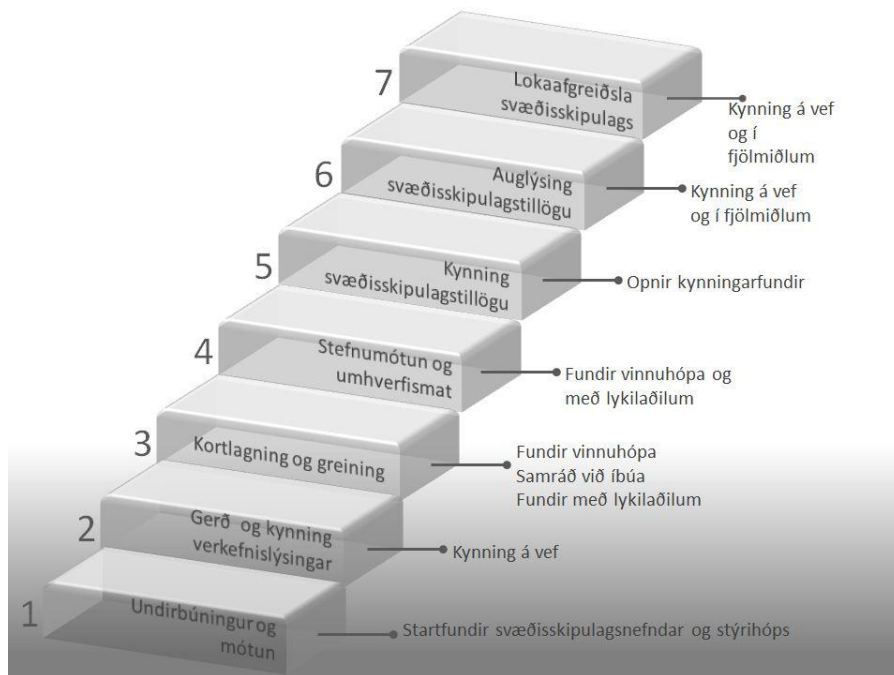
7
Lokaafgreiðsla svæðisskipulags
Kynning á vef og í fjölmiðlum

6
Auglýsing svæðisskipulagstillögu
Kynning á vef og í fjölmiðlum

5
Kynning svæðisskipulagstillögu
Opnir kynningarfundir

4
Stefnumótun og umhverfismat
Fundir vinnuhópa og með lykilaðilum

3
Kortlagning og greining
Fundir vinnuhópa
Samráð við íbúa
Fundir með lykilaðilum

2
Gerð og kynning verkefnislýsingar
Kynning á vef

1
Undirbúningur og mótun
Startfundir svæðisskipulagsnefndar og stýrihóps